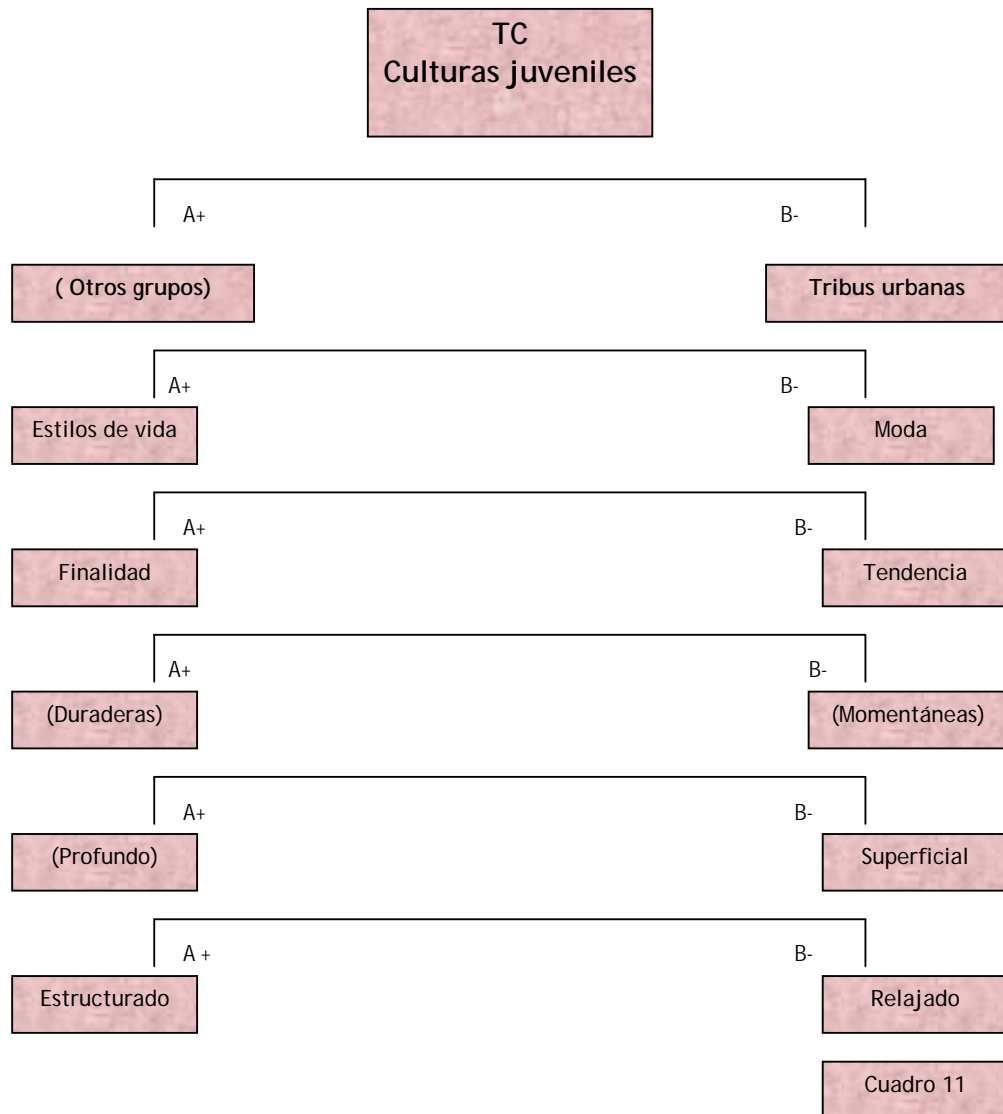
TC
Culturas juveniles

A+
B-

( Otros grupos)
Tribus urbanas

A+
B-

Estilos de vida
Moda

A+
B-

Finalidad
Tendencia

A+
B-

(Duraderas)
(Momentáneas)

A+
B-

(Profundo)
Superficial

A +
B-

Estructurado
Relajado

Cuadro 11